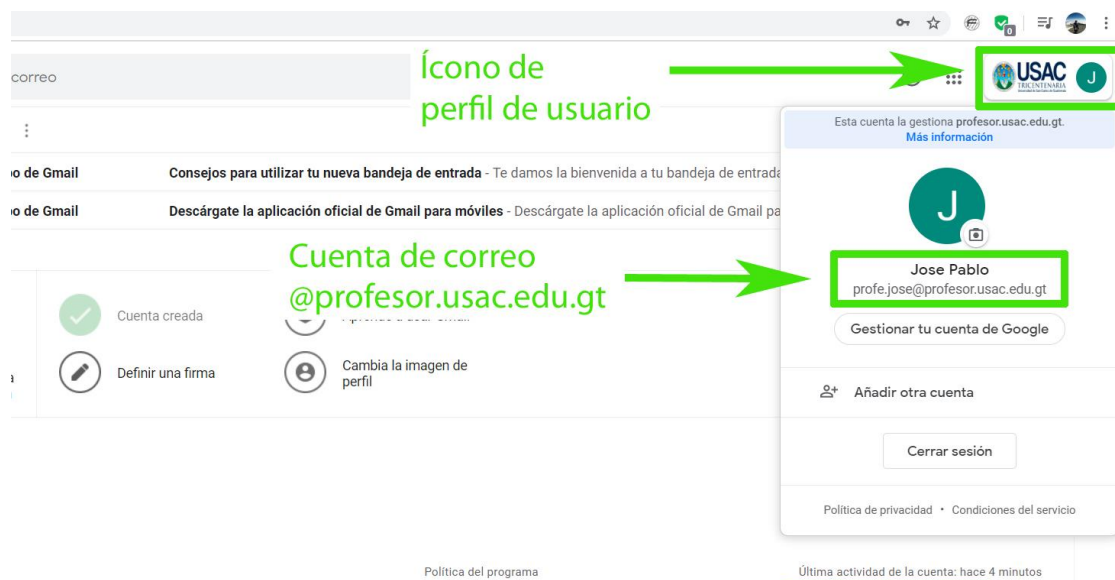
0

correo

Ícono de perfil de usuario

USAC TRICENTENARIA

J

Esta cuenta la gestiona profesor.usac.edu.gt.
Más información

o de Gmail Consejos para utilizar tu nueva bandeja de entrada - Te damos la bienvenida a tu bandeja de entrad

o de Gmail Descárgate la aplicación oficial de Gmail para móviles - Descárgate la aplicación oficial de Gmail pa

J

Cuenta de correo @profesor.usac.edu.gt

Jose Pablo
profe.jose@profesor.usac.edu.gt

Cuenta creada

Gestionar tu cuenta de Google

Definir una firma

Cambia la imagen de perfil

Añadir otra cuenta

Cerrar sesión

Política de privacidad • Condiciones del servicio

Política del programa

Última actividad de la cuenta: hace 4 minutos